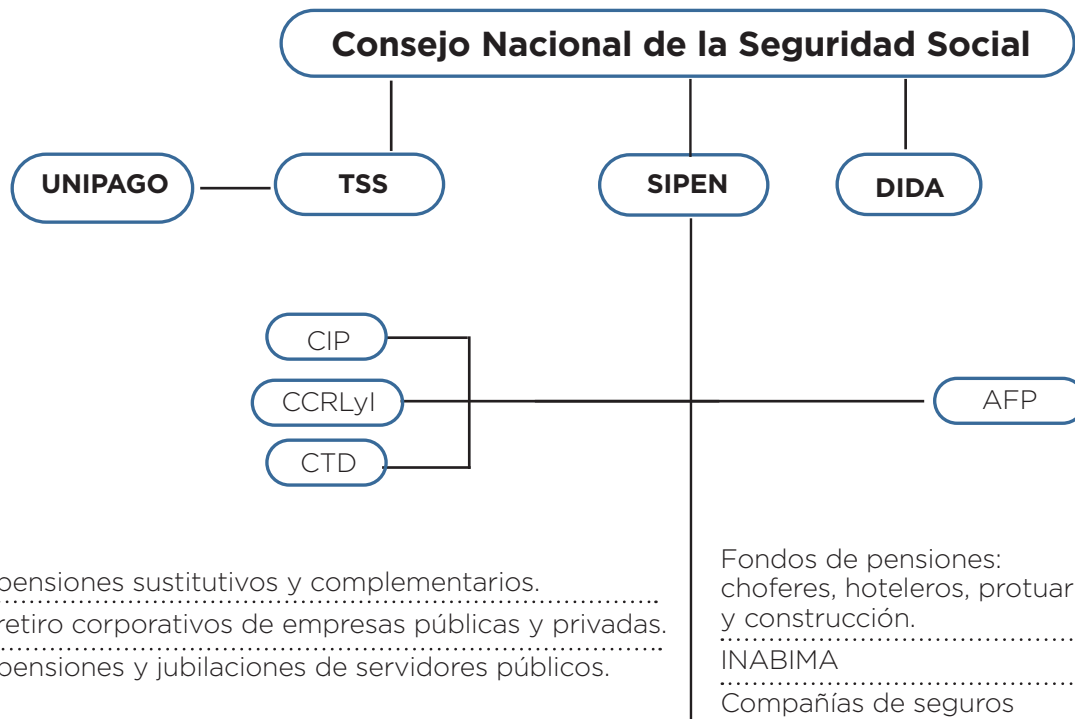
Consejo Nacional de la Seguridad Social

UNIPAGO

TSS

SIPEN

DIDA

CIP

CCRLyI

CTD

AFP

pensiones sustitutivos y complementarios.

retiro corporativos de empresas públicas y privadas.

pensiones y jubilaciones de servidores públicos.

Fondos de pensiones: choferes, hoteleros, protuar y construcción.

INABIMA

Compañías de seguros